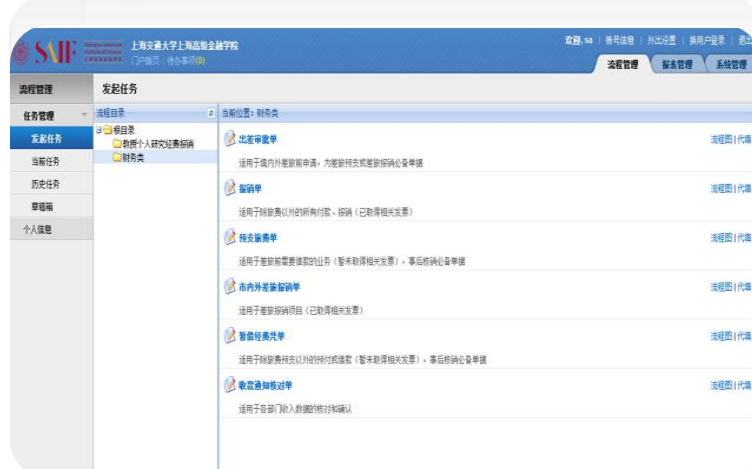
SAIF Shanghai Advanced Institute of Finance 上海交通大学上海高级金融学院

上海交通大学上海高级金融学院
门户首页 | 待办事项(0)

欢迎, sa | 账号信息 | 外出设置 | 换用户登录 | 退出

流程管理 报表管理 系统管理

流程管理

发起任务

任务管理

发起任务
当前任务
历史任务
草稿箱
个人信息

流程目录

根目录
教授个人研究经费报销
财务类

当前位置: 财务类

出差审批单
适用于境内外差旅前申请, 为差旅预支或差旅报销必备单据
流程图 | 代填

报销单
适用于除差旅以外的所有付款、报销 (已取得相关发票)
流程图 | 代填

预支旅费单
适用于差旅前需要借款的业务 (暂未取得相关发票), 事后核销必备单据
流程图 | 代填

市内外差旅报销单
适用于差旅报销项目 (已取得相关发票)
流程图 | 代填

暂借经费凭单
适用于除旅费预支以外的持付或借款 (暂未取得相关发票), 事后核销必备单据
流程图 | 代填

收益通知核对单
适用于各部门收入数据的核对和确认
流程图 | 代填